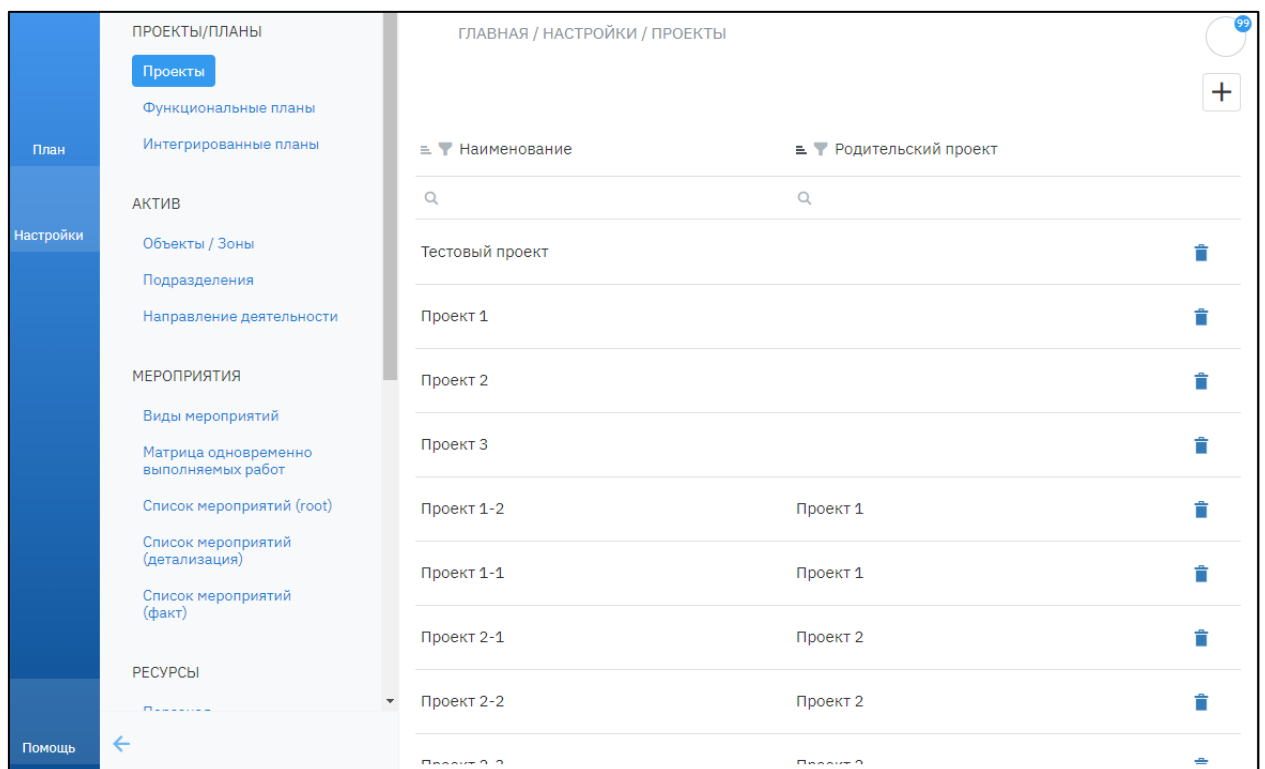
План

Настройки

Помощь

ПРОЕКТЫ/ПЛАНЫ

Проекты

Функциональные планы

Интегрированные планы

АКТИВ

Объекты / Зоны

Подразделения

Направление деятельности

МЕРОПРИЯТИЯ

Виды мероприятий

Матрица одновременно выполняемых работ

Список мероприятий (root)

Список мероприятий (детализация)

Список мероприятий (факт)

РЕСУРСЫ

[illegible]

ГЛАВНАЯ / НАСТРОЙКИ / ПРОЕКТЫ

99

+

| Наименование | Родительский проект |
|---|---|
| Тестовый проект | |
| Проект 1 | |
| Проект 2 | |
| Проект 3 | |
| Проект 1-2 | Проект 1 |
| Проект 1-1 | Проект 1 |
| Проект 2-1 | Проект 2 |
| Проект 2-2 | Проект 2 |
| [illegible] | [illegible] |